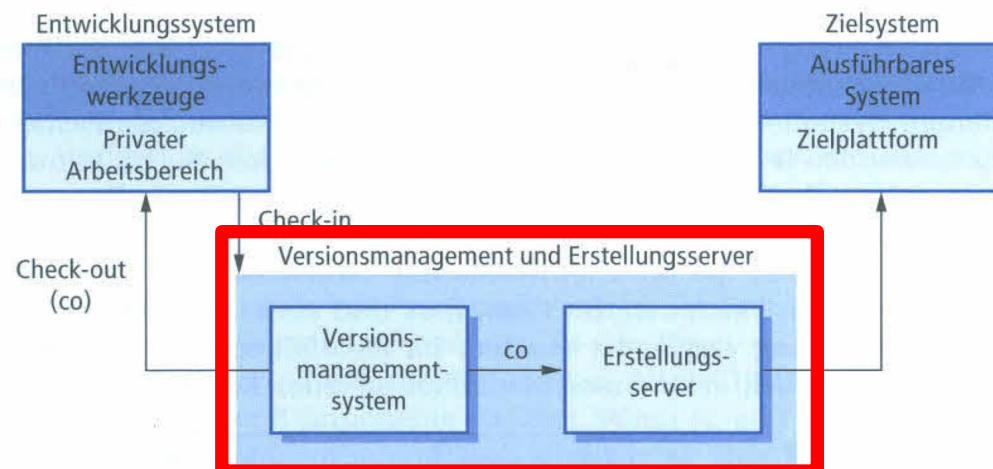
Entwicklungssystem

Entwicklungswerkzeuge

Privater Arbeitsbereich

Zielsystem

Ausführbares System

Zielplattform

Check-in

Check-out (co)

Versionsmanagement und Erstellungsserver

Versionsmanagementsystem

co

Erstellungsserver